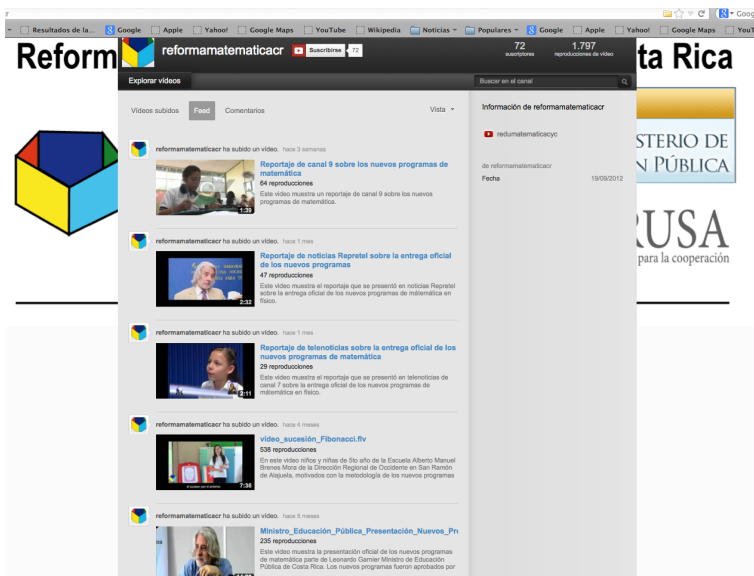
Resultados de la... Google Apple Yahoo! Google Maps YouTube Wikipedia Noticias Populares Google Apple Yahoo! Google Maps YouT

Reform ta Rica

reformamatematicacr Suscribirse 72

72 suscriptores

1.797 reproducciones de video

Explorar videos

Buscar en el canal

Videos subidos Feed Comentarios Vista

Información de reformamatematicacr

redumatematicacyc

de reformamatematicacr

Fecha 19/09/2012

ISTERIO DE N PÚBLICA

RUSA para la cooperación

reformamatematicacr ha subido un video. hace 3 semanas

Reportaje de canal 9 sobre los nuevos programas de matemática

64 reproducciones

Este video muestra un reportaje de canal 9 sobre los nuevos programas de matemática.

1:32

reformamatematicacr ha subido un video. hace 1 mes

Reportaje de noticias Repretel sobre la entrega oficial de los nuevos programas

47 reproducciones

Este video muestra el reportaje que se presentó en noticias Repretel sobre la entrega oficial de los nuevos programas de matemática en físico.

2:32

reformamatematicacr ha subido un video. hace 1 mes

Reportaje de telenoticias sobre la entrega oficial de los nuevos programas de matemática

29 reproducciones

Este video muestra el reportaje que se presentó en telenoticias de canal 7 sobre la entrega oficial de los nuevos programas de matemática en físico.

2:11

reformamatematicacr ha subido un video. hace 4 meses

video_sucesión_Fibonacci.flv

538 reproducciones

En este video niños y niñas de 5to año de la Escuela Alberto Manuel Brenes Mora de la Dirección Regional de Occidente en San Ramón de Alajuela, motivados con la metodología de los nuevos programas

7:36

reformamatematicacr ha subido un video. hace 5 meses

Ministro_Educación_Pública_Presentación_Nuevos_Pr

235 reproducciones

Este video muestra la presentación oficial de los nuevos programas de matemática parte de Leonardo Garnier Ministro de Educación Pública de Costa Rica. Los nuevos programas fueron aprobados por